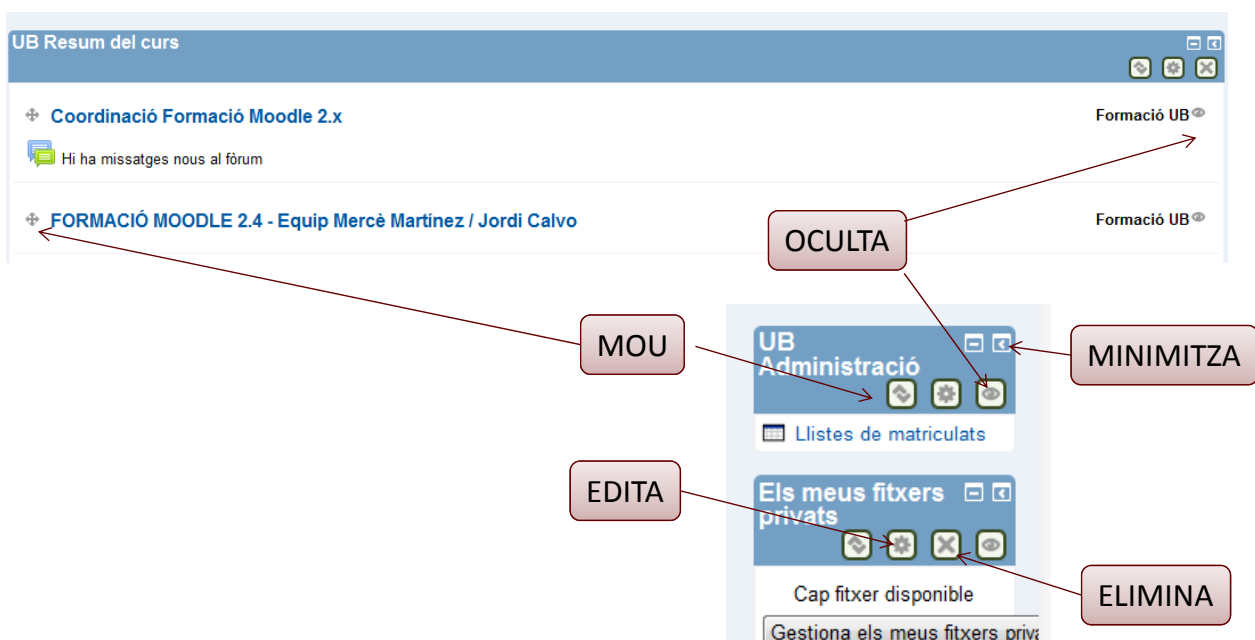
UB Resum del curs

Coordinació Formació Moodle 2.x

Formació UB

Hi ha missatges nous al fòrum

FORMACIÓ MOODLE 2.4 - Equip Mercè Martínez / Jordi Calvo

Formació UB

OCULTA

MOU

MINIMITZA

UB Administració

Llistes de matriculats

EDITA

Els meus fitxers privats

Cap fitxer disponible

ELIMINA

Gestiona els meus fitxers priva